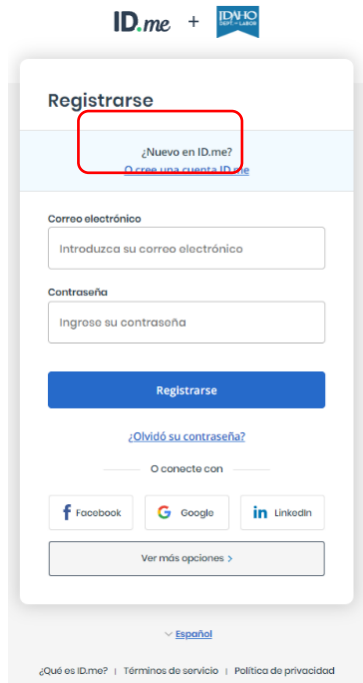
ID.me + IDAHO DEPT. of LABOR

Registrarse

¿Nuevo en ID.me?
O cree una cuenta ID.me

Correo electrónico

Introduzca su correo electrónico

Contraseña

Ingrese su contraseña

Registrarse

¿Olvidó su contraseña?

O conecte con

Facebook

Google

LinkedIn

Ver más opciones >

Español

¿Qué es ID.me? | Términos de servicio | Política de privacidad